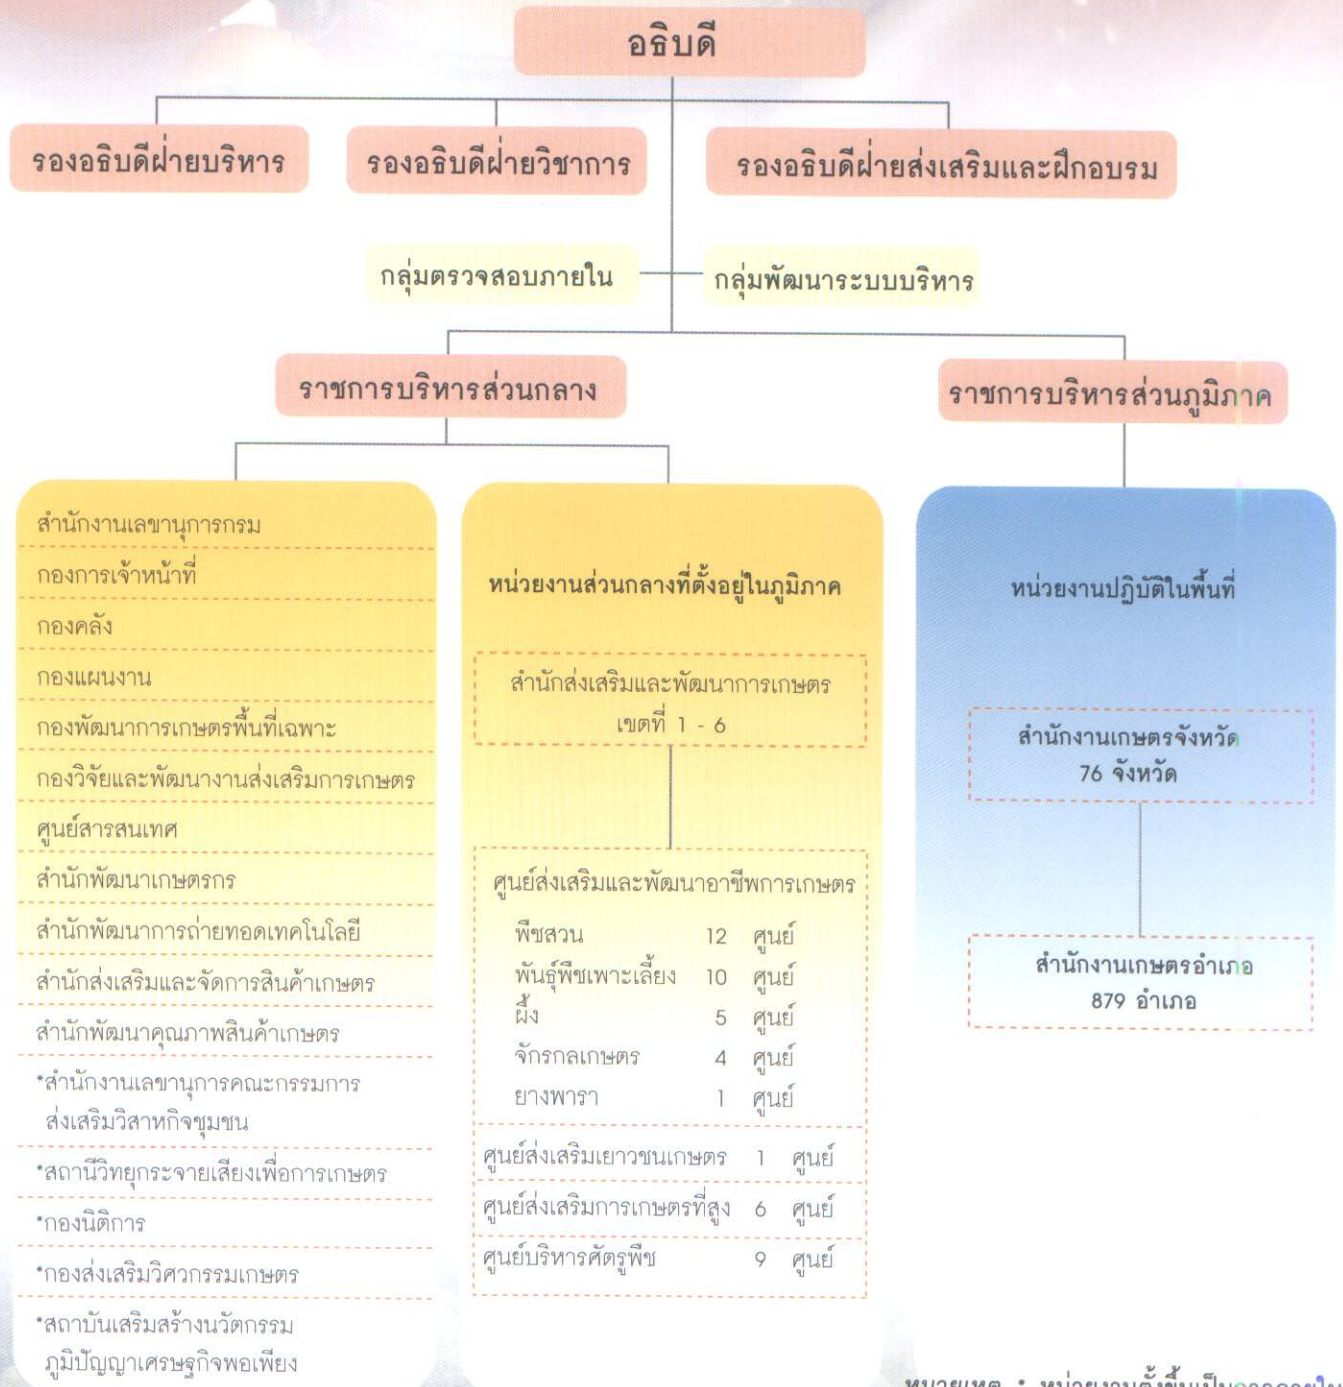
อธิบดี

รองอธิบดีฝ่ายบริหาร

รองอธิบดีฝ่ายวิชาการ

รองอธิบดีฝ่ายส่งเสริมและฝึกอบรม

กลุ่มตรวจสอบภายใน

กลุ่มพัฒนาระบบบริหาร

ราชการบริหารส่วนกลาง

ราชการบริหารส่วนภูมิภาค

สำนักงานเลขานุการกรม
กองการเจ้าหน้าที่
กองคลัง
กองแผนงาน
กองพัฒนาการเกษตรพื้นที่เฉพาะ
กองวิจัยและพัฒนางานส่งเสริมการเกษตร
ศูนย์สารสนเทศ
สำนักพัฒนาเกษตรกร
สำนักพัฒนาการถ่ายทอดเทคโนโลยี
สำนักส่งเสริมและจัดการสินค้าเกษตร
สำนักพัฒนาคุณภาพสินค้าเกษตร
*สำนักงานเลขานุการคณะกรรมการส่งเสริมวิสาหกิจชุมชน
*สถานีวิทยุกระจายเสียงเพื่อการเกษตร
*กองนิติการ
*กองส่งเสริมวิศวกรรมเกษตร
*สถาบันเสริมสร้างนวัตกรรมภูมิปัญญาเศรษฐกิจพอเพียง

หน่วยงานส่วนกลางที่ตั้งอยู่ในภูมิภาค

สำนักส่งเสริมและพัฒนาการเกษตร เขตที่ 1 - 6

ศูนย์ส่งเสริมและพัฒนาอาชีพการเกษตร
พืชสวน 12 ศูนย์
พันธุ์พืชเพาะเลี้ยง 10 ศูนย์
ผึ้ง 5 ศูนย์
จักรกลเกษตร 4 ศูนย์
ยางพารา 1 ศูนย์

ศูนย์ส่งเสริมเยาวชนเกษตร 1 ศูนย์
ศูนย์ส่งเสริมการเกษตรที่สูง 6 ศูนย์
ศูนย์บริหารศัตรูพืช 9 ศูนย์

หน่วยงานปฏิบัติในพื้นที่

สำนักงานเกษตรจังหวัด 76 จังหวัด

สำนักงานเกษตรอำเภอ 879 อำเภอ

หมายเหตุ : หน่วยงานตั้งขึ้นเป็น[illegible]